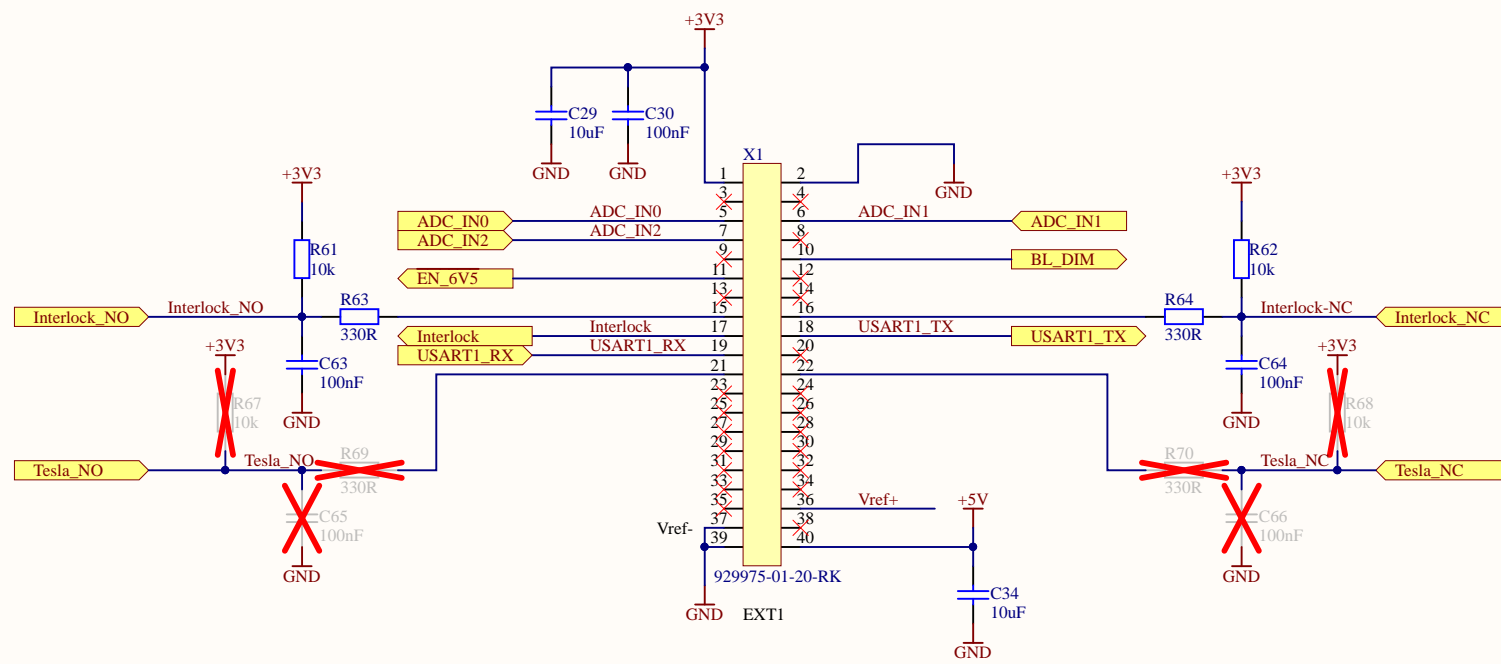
+3V3

C29
10uF

C30
100nF

GND GND

X1

1 2
3 4
5 6
7 8
9 10
11 12
13 14
15 16
17 18
19 20
21 22
23 24
25 26
27 28
29 30
31 32
33 34
35 36
37 38
39 40

GND

ADC_IN0 ADC_IN0
ADC_IN2 ADC_IN2
ADC_IN1 ADC_IN1
BL_DIM
EN_6V5

+3V3
R61
10k

R63
330R

Interlock_NO Interlock_NO

C63
100nF

GND

Interlock Interlock
USART1_RX USART1_RX
USART1_TX USART1_TX

+3V3
R62
10k

R64
330R

Interlock-NC Interlock_NC

C64
100nF

GND

+3V3
R67
10k

Tesla_NO Tesla_NO

R69
330R

C65
100nF

GND

+3V3
R68
10k

R70
330R

Tesla_NC Tesla_NC

C66
100nF

GND

Vref+
+5V
Vref-

929975-01-20-RK
EXT1

GND

C34
10uF

GND